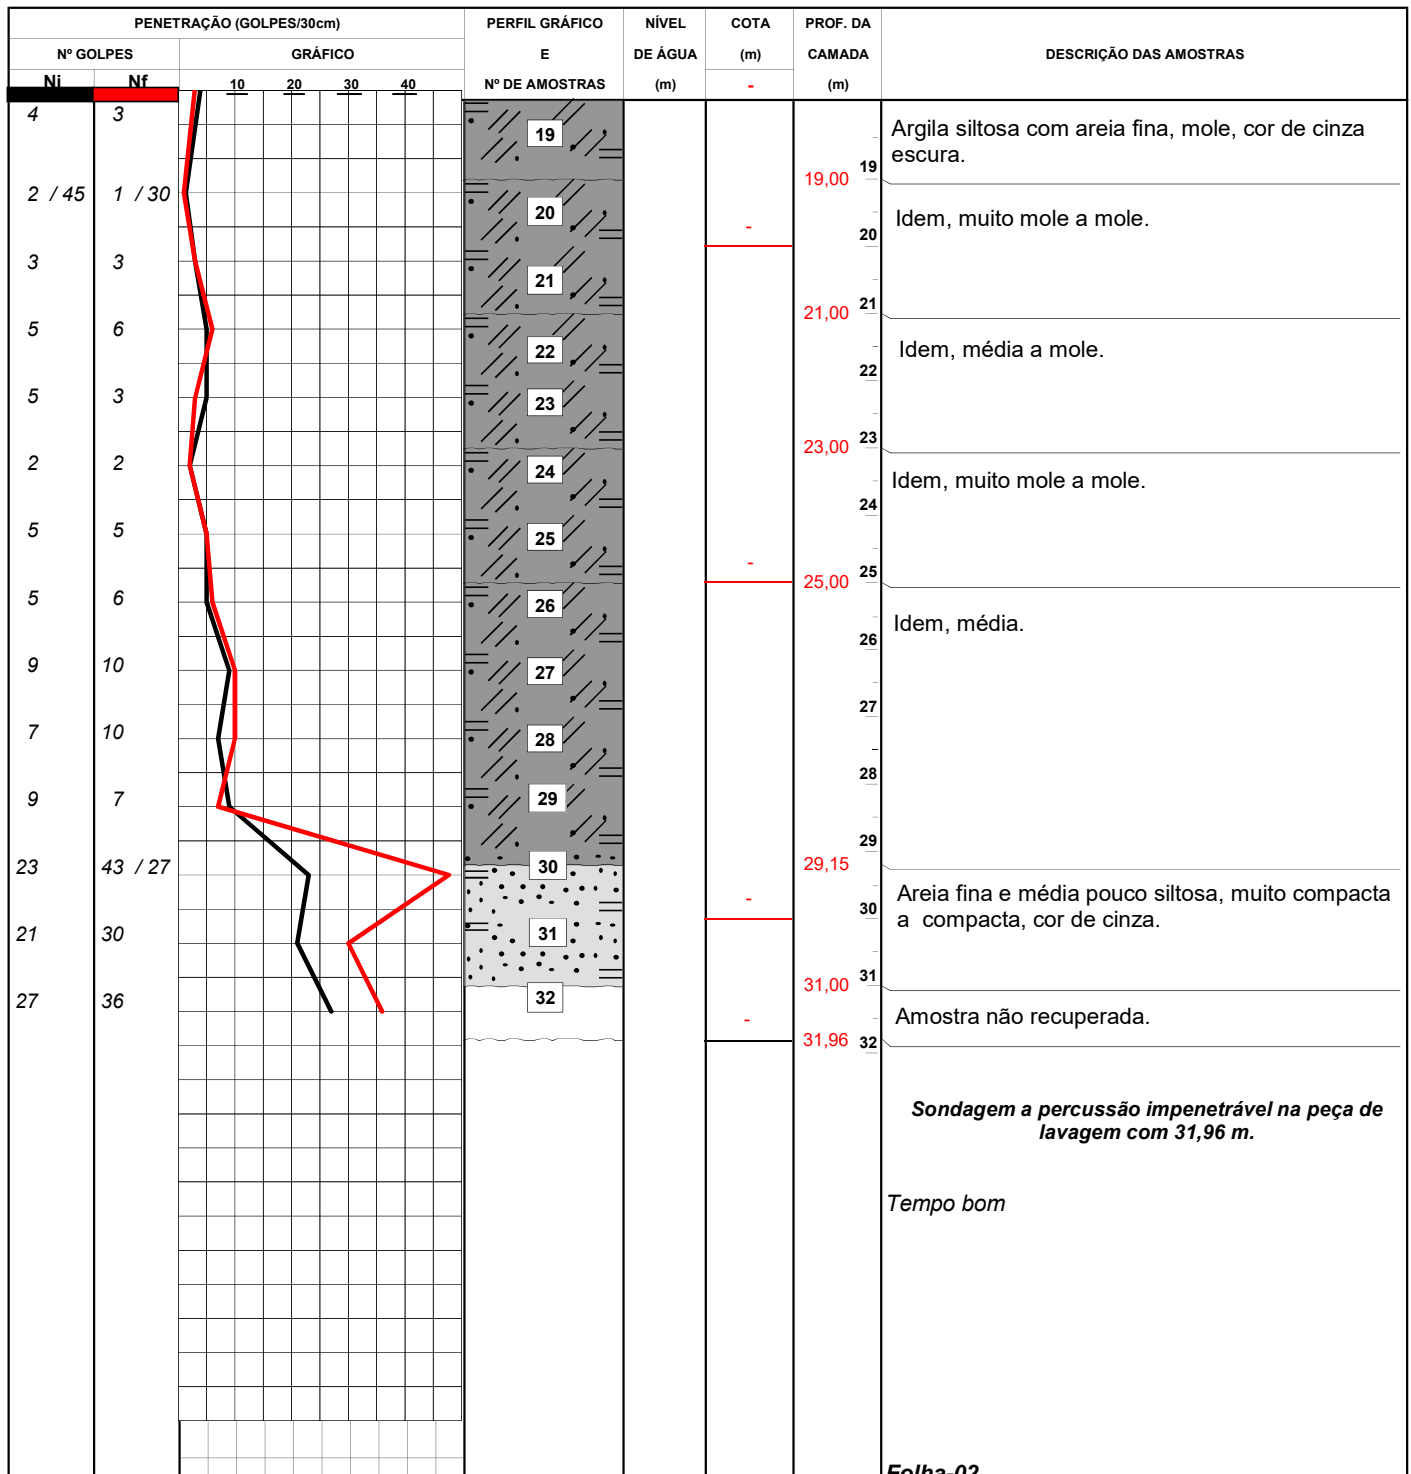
| PENETRAÇÃO (GOLPES/30cm) | | | PERFIL GRÁFICO E Nº DE AMOSTRAS | NÍVEL DE ÁGUA (m) | COTA (m) - | PROF. DA CAMADA (m) | DESCRIÇÃO DAS AMOSTRAS |
|---|---|---|---|---|---|---|---|
| Nº GOLPES | | GRÁFICO | | | | | |
| Ni | Nf | 10 20 30 40 | | | | | |
| 4 | 3 | | 19 | | | 19,00 | Argila siltosa com areia fina, mole, cor de cinza escura. |
| 2 / 45 | 1 / 30 | | 20 | | - | | Idem, muito mole a mole. |
| 3 | 3 | | 21 | | | 21,00 | |
| 5 | 6 | | 22 | | | | Idem, média a mole. |
| 5 | 3 | | 23 | | | 23,00 | |
| 2 | 2 | | 24 | | | | Idem, muito mole a mole. |
| 5 | 5 | | 25 | | - | 25,00 | |
| 5 | 6 | | 26 | | | | Idem, média. |
| 9 | 10 | | 27 | | | | |
| 7 | 10 | | 28 | | | | |
| 9 | 7 | | 29 | | | 29,15 | |
| 23 | 43 / 27 | | 30 | | - | | Areia fina e média pouco siltosa, muito compacta a compacta, cor de cinza. |
| 21 | 30 | | 31 | | | 31,00 | |
| 27 | 36 | | 32 | | - | 31,96 | Amostra não recuperada. |

19 20 21 22 23 24 25 26 27 28 29 30 31 32

**Sondagem a percussão impenetrável na peça de lavagem com 31,96 m.**

Tempo bom

Folha-02